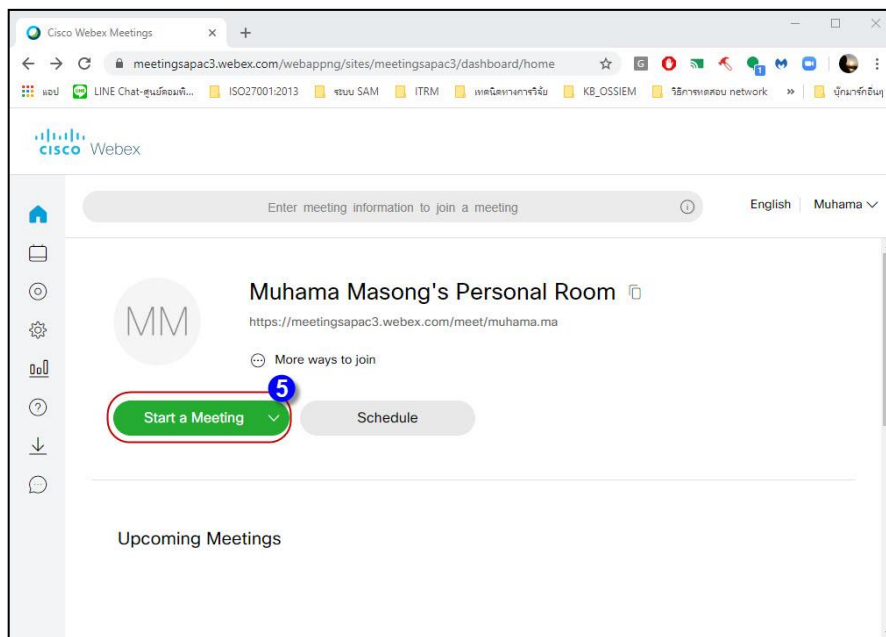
Cisco Webex Meetings

meetingsapac3.webex.com/webappng/sites/meetingsapac3/dashboard/home

แอป LINE Chat-ศูนย์คอมพิ... ISO27001:2013 ระบบ SAM ITRM เทคนิคทางการวิจัย KB_OSSIEM วิธีการทดสอบ network » บุ๊กมาร์กอื่นๆ

cisco Webex

Enter meeting information to join a meeting

English Muhama

MM

Muhama Masong's Personal Room

https://meetingsapac3.webex.com/meet/muhama.ma

More ways to join

5

Start a Meeting

Schedule

Upcoming Meetings